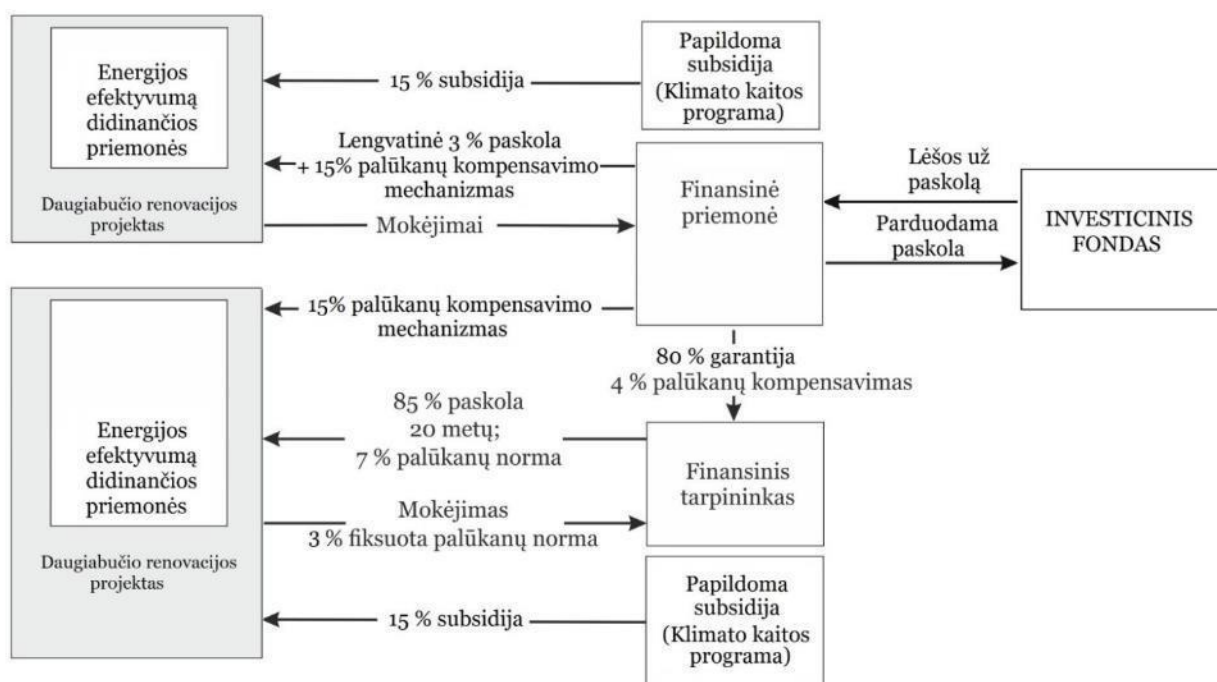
Energijos efektyvumą didinančios priemonės

Daugiabučio renovacijos projektas

15 % subsidija

Papildoma subsidija (Klimato kaitos programa)

Lengvatinė 3 % paskola + 15% palūkanų kompensavimo mechanizmas

Mokėjimai

Finansinė priemonė

Lėšos už paskolą

Parduodama paskola

INVESTICINIS FONDAS

Energijos efektyvumą didinančios priemonės

Daugiabučio renovacijos projektas

15% palūkanų kompensavimo mechanizmas

80 % garantija
4 % palūkanų kompensavimas

85 % paskola
20 metų;
7 % palūkanų norma

Finansinis tarpininkas

Mokėjimas
3 % fiksuota palūkanų norma

15 % subsidija

Papildoma subsidija (Klimato kaitos programa)